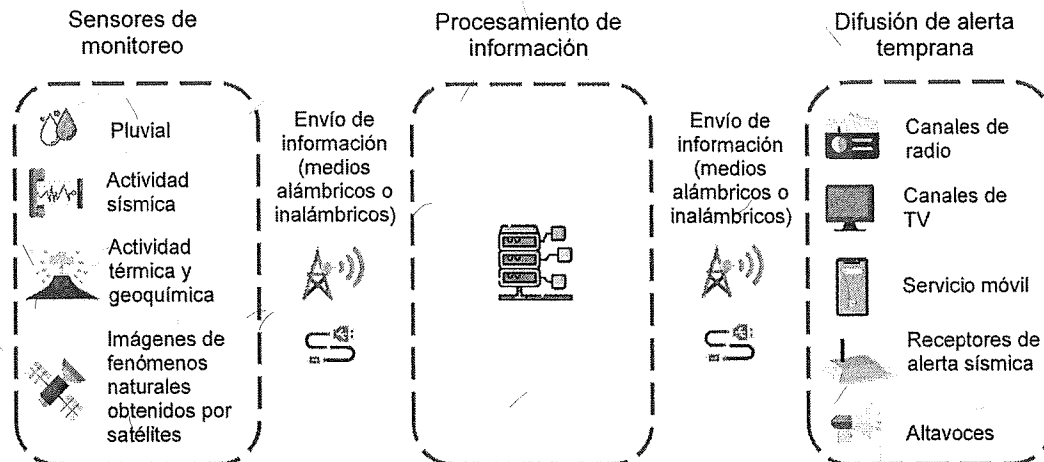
Sensores de monitoreo

Pluvial

Actividad sísmica

Actividad térmica y geoquímica

Imágenes de fenómenos naturales obtenidos por satélites

Envío de información (medios alámbricos o inalámbricos)

Procesamiento de información

Envío de información (medios alámbricos o inalámbricos)

Difusión de alerta temprana

Canales de radio

Canales de TV

Servicio móvil

Receptores de alerta sísmica

Altavoces